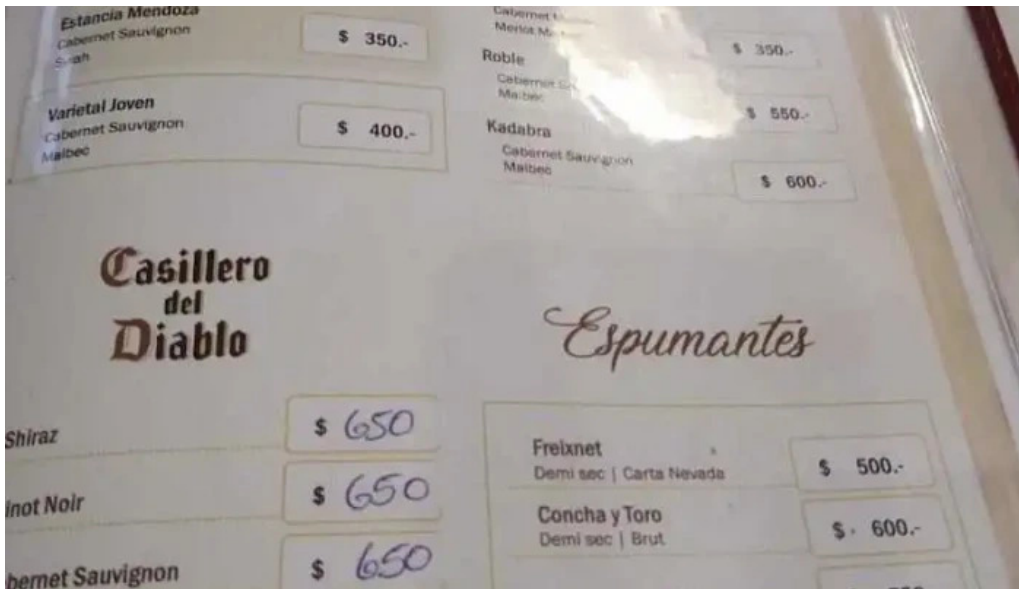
Estancia Mendoza
Cabernet Sauvignon
Syrah
$ 350.-

Varietal Joven
Cabernet Sauvignon
Malbec
$ 400.-

Cabernet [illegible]
Merlot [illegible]
$ 350.-

Roble
Cabernet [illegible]
Malbec
$ 550.-

Kadabra
Cabernet Sauvignon
Malbec
$ 600.-

Casillero del Diablo

Shiraz $ 650
inot Noir $ 650
bernet Sauvignon $ 650

Espumantes

Freixnet
Demi sec | Carta Nevada
$ 500.-

Concha y Toro
Demi sec | Brut
$ 600.-